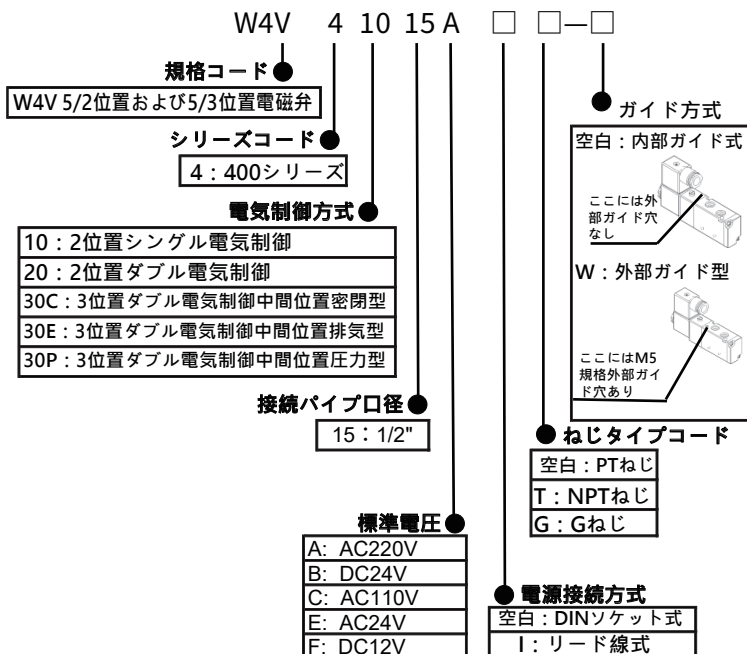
W4V 4 10 15 A □ □—□

規格コード

W4V 5/2位置および5/3位置電磁弁

シリーズコード

4：400シリーズ

電気制御方式

10：2位置シングル電気制御
20：2位置ダブル電気制御
30C：3位置ダブル電気制御中間位置密閉型
30E：3位置ダブル電気制御中間位置排気型
30P：3位置ダブル電気制御中間位置圧力型

接続パイプ口径

15：1/2"

標準電圧

A: AC220V
B: DC24V
C: AC110V
E: AC24V
F: DC12V

ガイド方式

空白：内部ガイド式

ここには外部ガイド穴なし

W：外部ガイド型

ここにはM5規格外部ガイド穴あり

ねじタイプコード

空白：PTねじ
T：NPTねじ
G：Gねじ

電源接続方式

空白：DINソケット式
I：リード線式